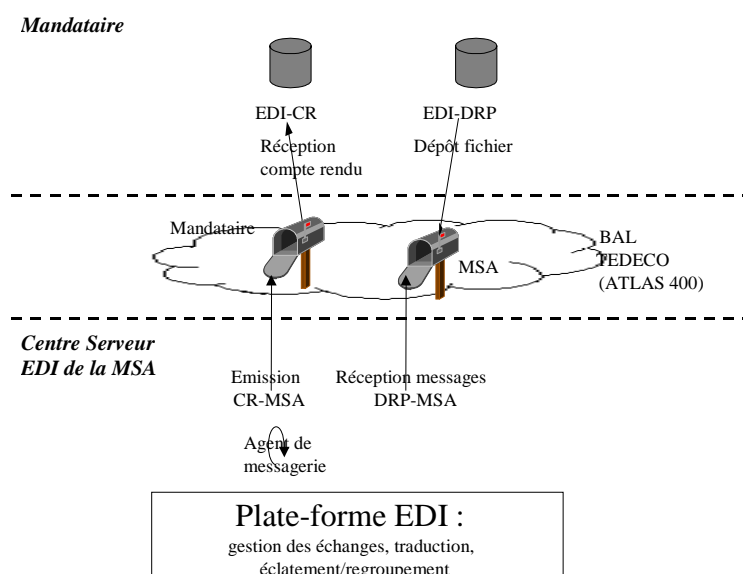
Mandataire

EDI-CR

EDI-DRP

Réception compte rendu

Dépôt fichier

Mandataire

MSA

BAL TEDECO (ATLAS 400)

Centre Serveur EDI de la MSA

Emission CR-MSA

Réception messages DRP-MSA

Agent de messagerie

Plate-forme EDI :

gestion des échanges, traduction, éclatement/regroupement